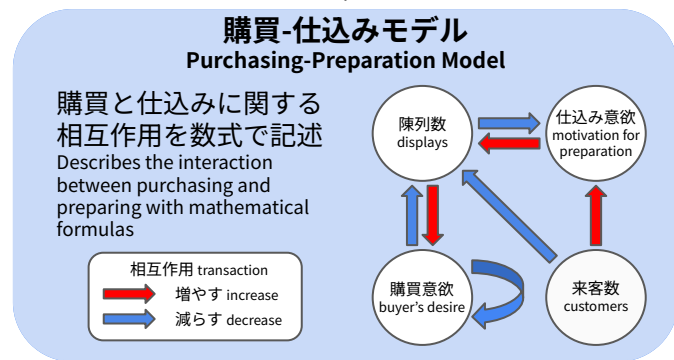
購買-仕込みモデル
Purchasing-Preparation Model

購買と仕込みに関する相互作用を数式で記述
Describes the interaction between purchasing and preparing with mathematical formulas

相互作用 transaction
増やす increase
減らす decrease

陳列数
displays

仕込み意欲
motivation for preparation

購買意欲
buyer's desire

来客数
customers